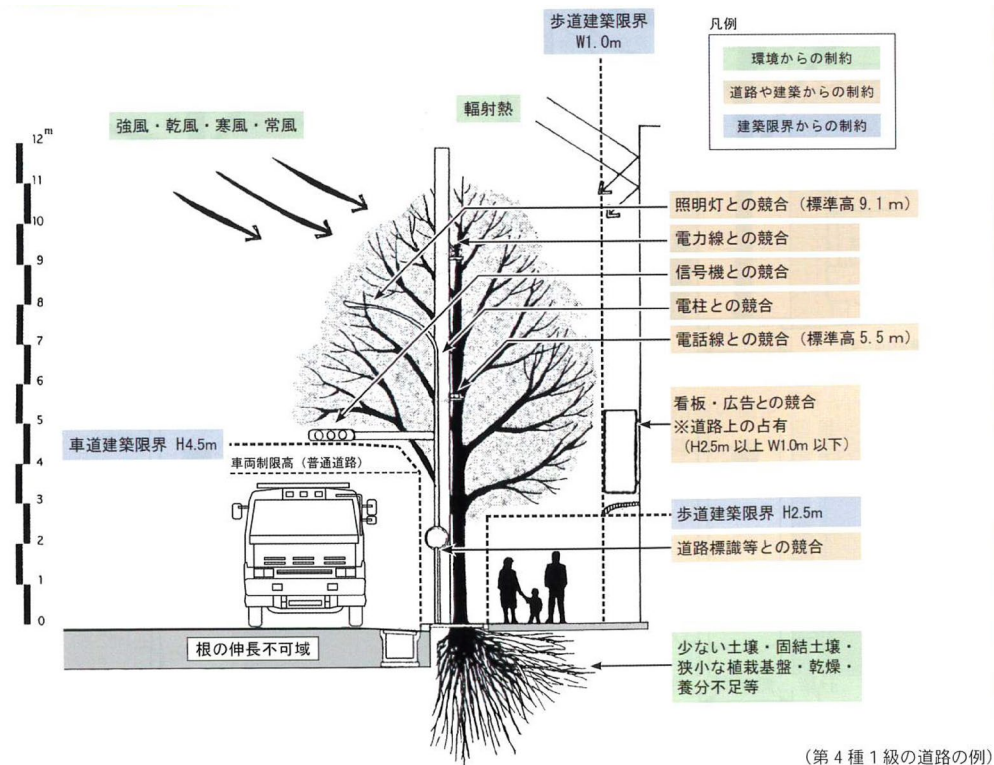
凡例
環境からの制約
道路や建築からの制約
建築限界からの制約

歩道建築限界
W1.0m

輻射熱

強風・乾風・寒風・常風

12m
11
10
9
8
7
6
5
4
3
2
1
0

照明灯との競合（標準高 9.1 m）
電力線との競合
信号機との競合
電柱との競合
電話線との競合（標準高 5.5 m）

看板・広告との競合
※道路上の占有
（H2.5m 以上 W1.0m 以下）

車道建築限界 H4.5m
車両制限高（普通道路）

歩道建築限界 H2.5m
道路標識等との競合

根の伸長不可域

少ない土壌・固結土壌・狭小な植栽基盤・乾燥・養分不足等

（第 4 種 1 級の道路の例）